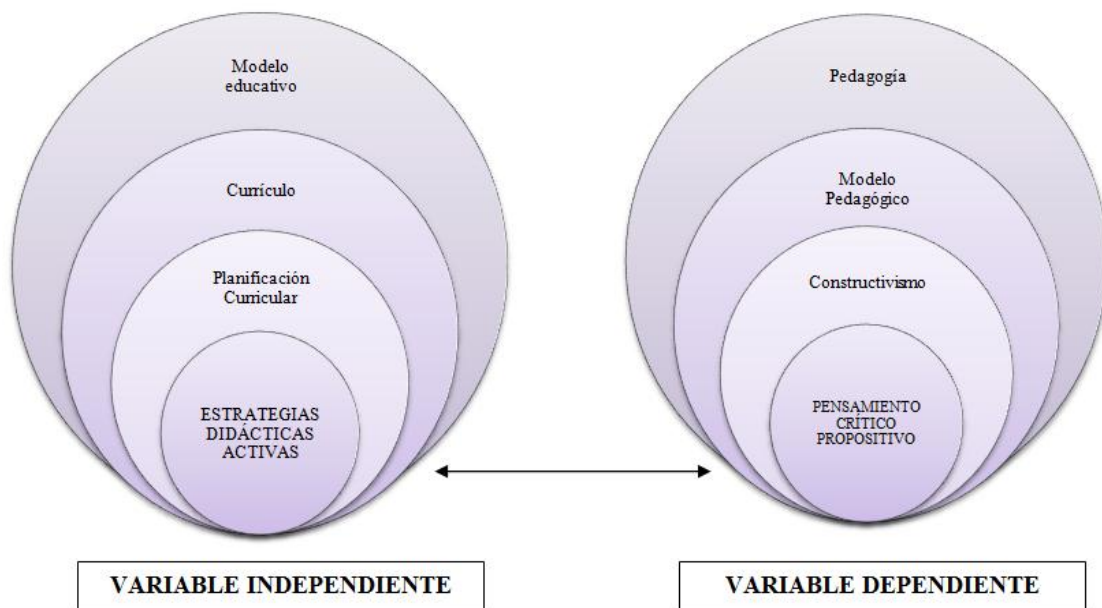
Modelo educativo

Currículo

Planificación Curricular

ESTRATEGIAS DIDÁCTICAS ACTIVAS

Pedagogía

Modelo Pedagógico

Constructivismo

PENSAMIENTO CRÍTICO PROPOSITIVO

VARIABLE INDEPENDIENTE

VARIABLE DEPENDIENTE